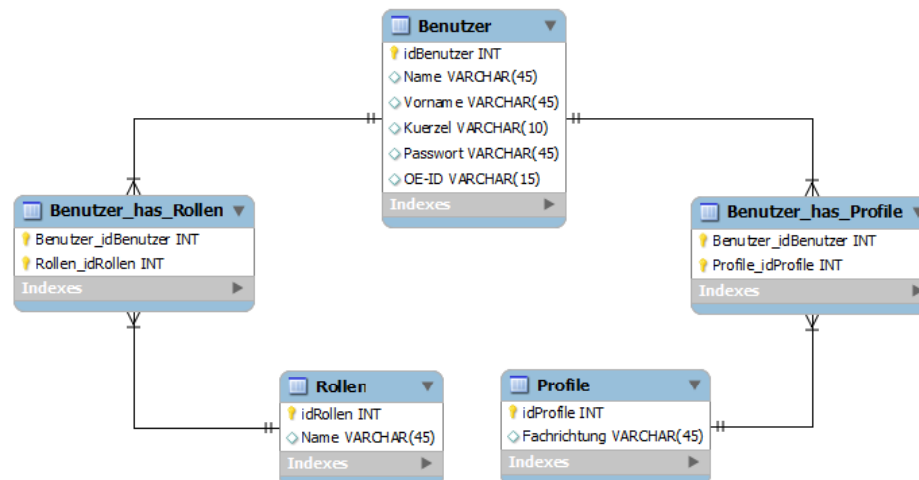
Benutzer
idBenutzer INT
Name VARCHAR(45)
Vorname VARCHAR(45)
Kuerzel VARCHAR(10)
Passwort VARCHAR(45)
OE-ID VARCHAR(15)
Indexes

Benutzer_has_Rollen
Benutzer_idBenutzer INT
Rollen_idRollen INT
Indexes

Benutzer_has_Profile
Benutzer_idBenutzer INT
Profile_idProfile INT
Indexes

Rollen
idRollen INT
Name VARCHAR(45)
Indexes

Profile
idProfile INT
Fachrichtung VARCHAR(45)
Indexes